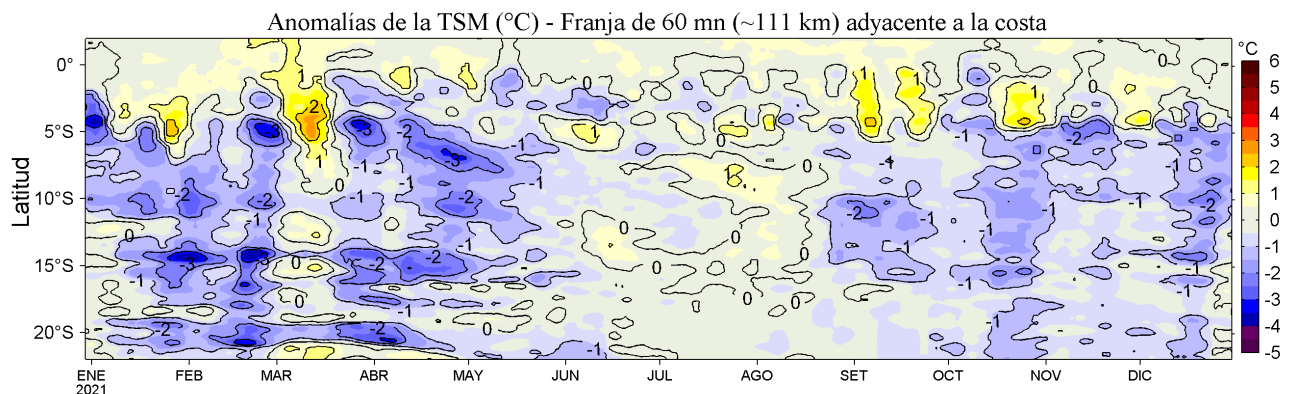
Anomalías de la TSM (°C) - Franja de 60 mn (~111 km) adyacente a la costa

Latitud

0°
5°S
10°S
15°S
20°S

ENE
2021
FEB
MAR
ABR
MAY
JUN
JUL
AGO
SET
OCT
NOV
DIC

°C
6
5
4
3
2
1
0
-1
-2
-3
-4
-5

1
2
1
-1
-2
-3
-3
-2
-3
-1
0
1
0
1
1
1
0
0
1
1
-1
-2
-1
-2
0
-1
-2
-1
-1
-1
0
-1
-2
-2
-1
-2
-1
-3
-3
-2
-2
-1
0
0
0
0
0
-1
-1
-2
-1
0
-2
-2
-1
-1
-2
-1
0
-1
-1
-1
-1
-1
-2
-1